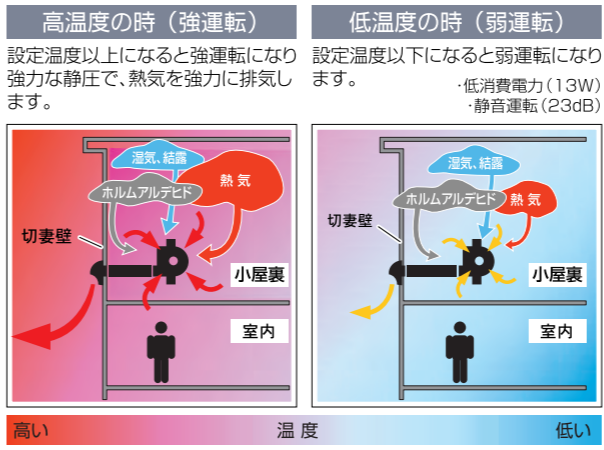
高温度の時（強運転）

設定温度以上になると強運転になり強力な静圧で、熱気を強力に排気します。

湿気、結露
熱気
ホルムアルデヒド
切妻壁
小屋裏
室内

低温度の時（弱運転）

設定温度以下になると弱運転になります。

・低消費電力（13W）
・静音運転（23dB）

湿気、結露
熱気
ホルムアルデヒド
切妻壁
小屋裏
室内

高い　温度　低い